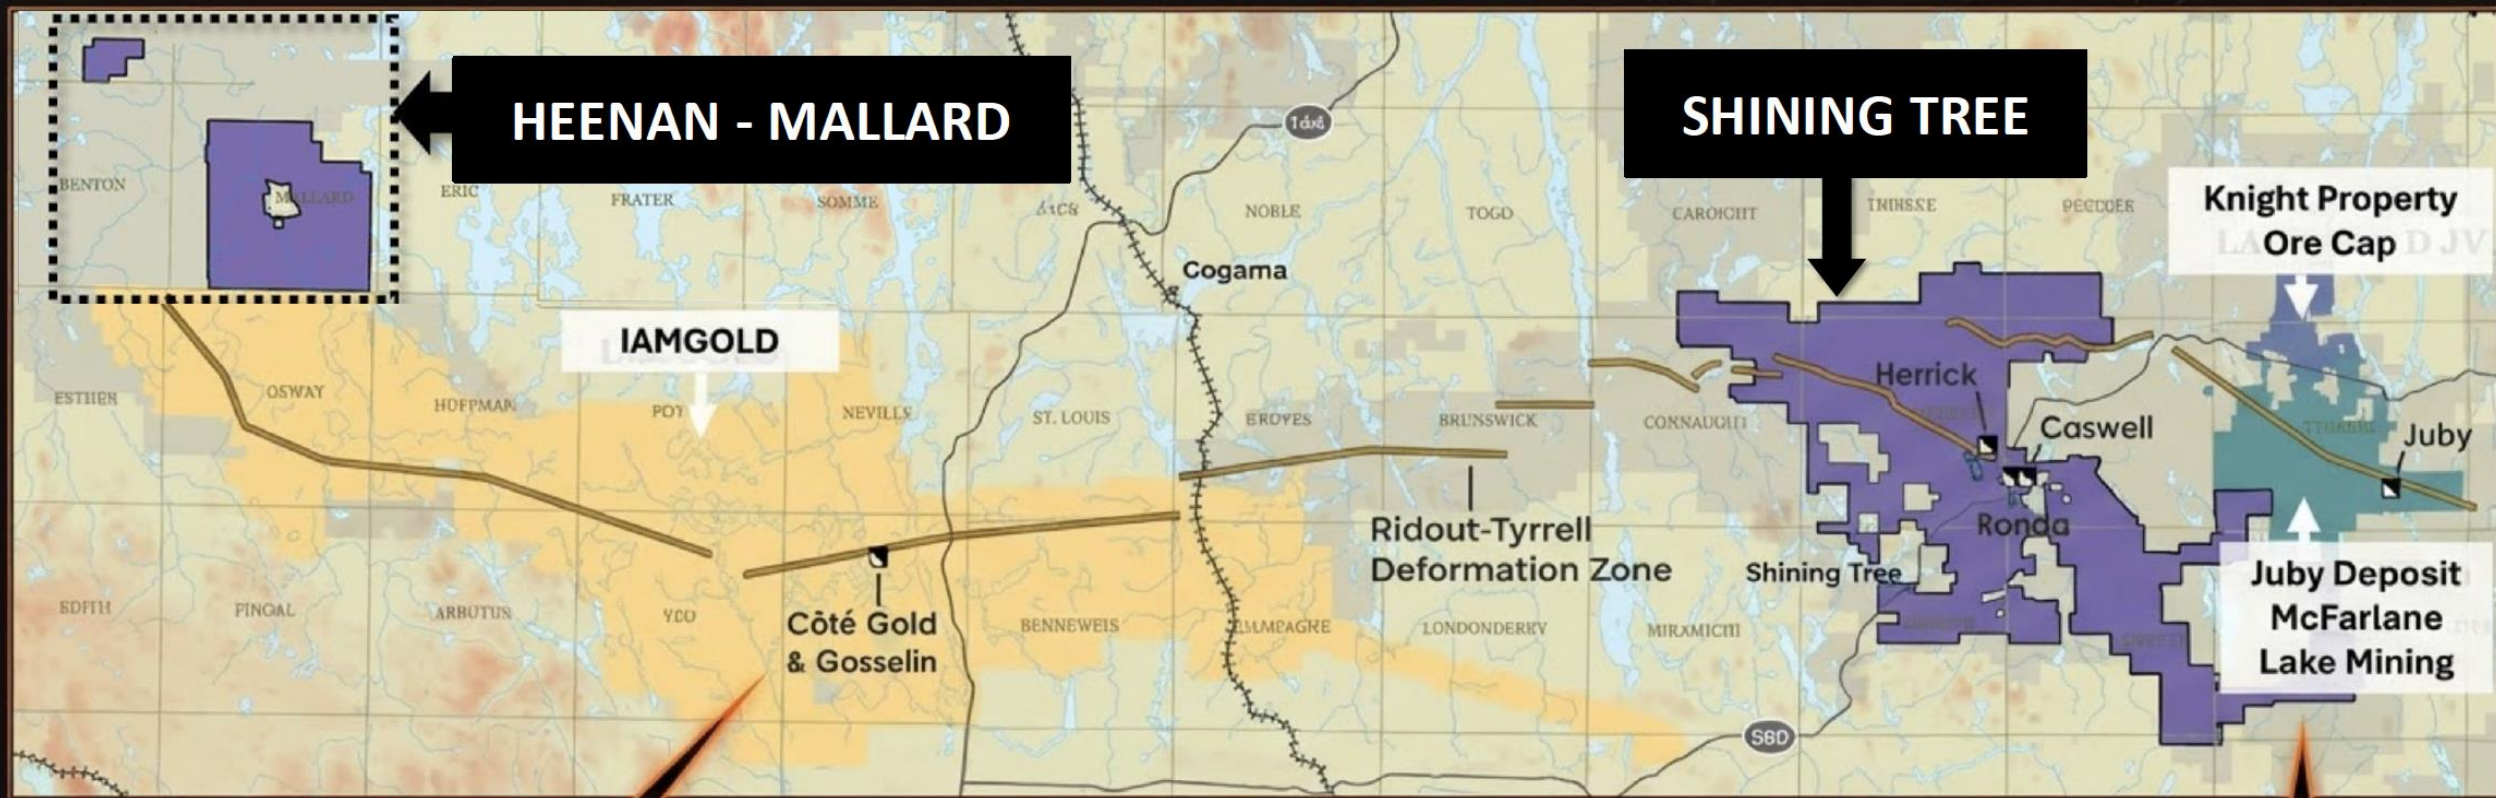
HEENAN - MALLARD

SHINING TREE

Knight Property
Ore Cap

BENTON
MALLARD
ERIC
FRATER
SOMME
NOBLE
TOGD
CAROICHT
TNIHSSE
DECCOER

Cogama

IAMGOLD

ESTHER
OSWAY
HOFFMAN
POY
NEVILLS
ST. LOUIS
BROVES
BRUNSWICK
CONNAUGHT

Herrick
Caswell
Juby
Ronda

Ridout-Tyrrell
Deformation Zone

Shining Tree

EDFITH
PINGAL
ARBUTUS
YEO

Côté Gold
& Gosselin

BENNEWEIS
CHAMPAGNE
LONDONDERRY
MIRAMICHI

Juby Deposit
McFarlane
Lake Mining

S60